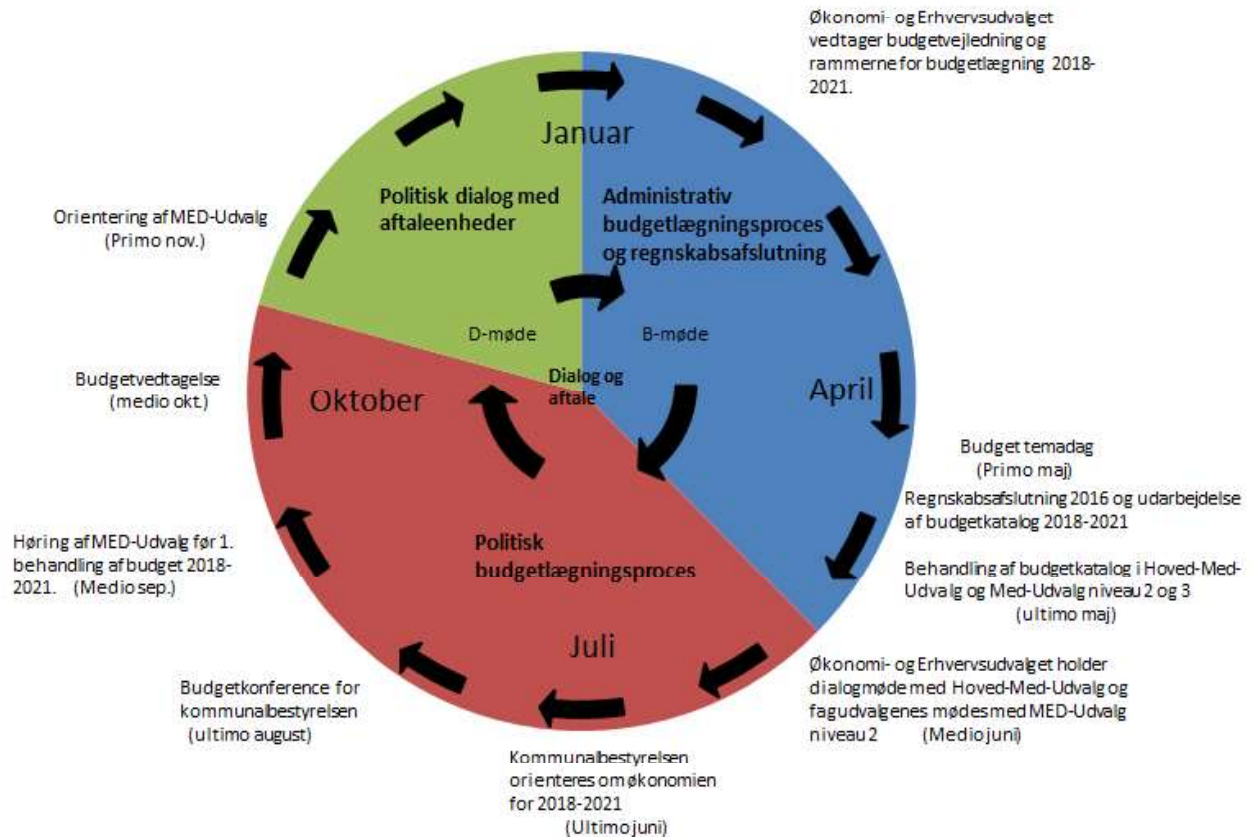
Økonomi- og Erhvervsudvalget vedtager budgetvejledning og rammerne for budgetlægning 2018-2021.

Januar

Politisk dialog med aftaleenheder

Administrativ budgetlægningsproces og regnskabsafslutning

Orientering af MED-Udvalg (Primo nov.)

D-møde

B-møde

Dialog og aftale

Budgetvedtagelse (medio okt.)

Oktober

April

Budget temadag (Primo maj)

Regnskabsafslutning 2016 og udarbejdelse af budgetkatalog 2018-2021

Høring af MED-Udvalg før 1. behandling af budget 2018-2021. (Medio sep.)

Politisk budgetlægningsproces

Behandling af budgetkatalog i Hoved-Med-Udvalg og Med-Udvalg niveau 2 og 3 (ultimo maj)

Juli

Budgetkonference for kommunalbestyrelsen (ultimo august)

Økonomi- og Erhvervsudvalget holder dialogmøde med Hoved-Med-Udvalg og fagudvalgenes mødes med MED-Udvalg niveau 2 (Medio juni)

Kommunalbestyrelsen orienteres om økonomien for 2018-2021 (Ultimo juni)